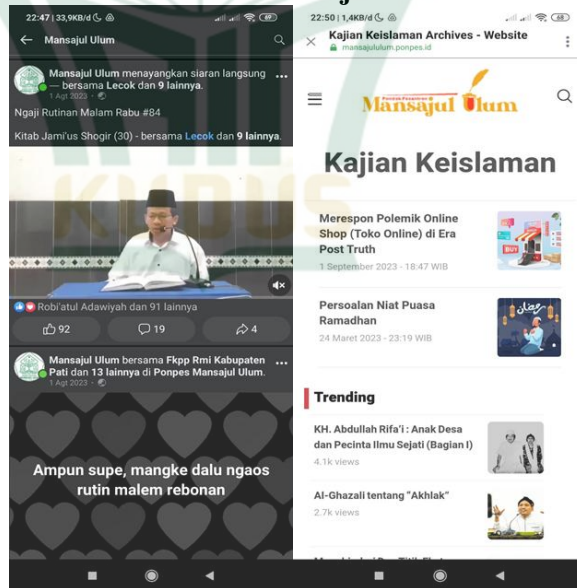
22:47 | 33,9KB/d

Mansajul Ulum

Mansajul Ulum menayangkan siaran langsung — bersama Lecok dan 9 lainnya.
1 Agt 2023 ·

Ngaji Rutinan Malam Rabu #84

Kitab Jami'us Shogir (30) - bersama Lecok dan 9 lainnya.

Robi'atul Adawiyah dan 91 lainnya

92 19 4

Mansajul Ulum bersama Fkpp Rmi Kabupaten Pati dan 13 lainnya di Ponpes Mansajul Ulum.
1 Agt 2023 ·

Ampun supe, mangke dalu ngaos rutin malem rebonan

22:50 | 1,4KB/d

Kajian Keislaman Archives - Website
mansajululum.ponpes.id

Pondok Pesantren Mansajul Ulum

Kajian Keislaman

Merespon Polemik Online Shop (Toko Online) di Era Post Truth
1 September 2023 - 18:47 WIB

Persoalan Niat Puasa Ramadhan
24 Maret 2023 - 23:19 WIB

Trending

KH. Abdullah Rifa'i : Anak Desa dan Pecinta Ilmu Sejati (Bagian I)
4.1k views

Al-Ghazali tentang "Akhlak"
2.7k views

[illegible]